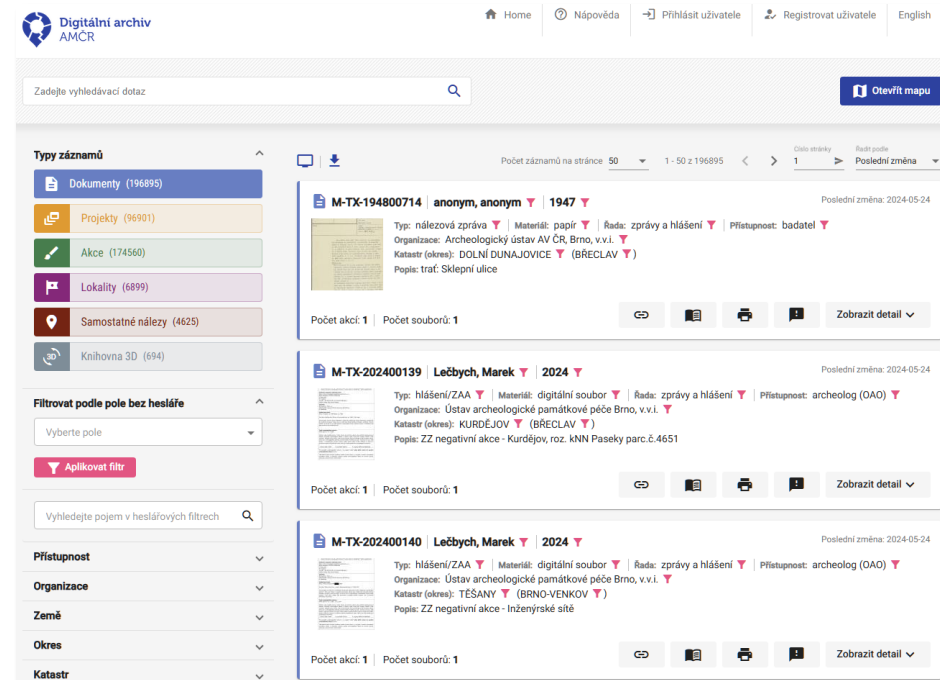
Digitální archiv AMČR

Home | Nápověda | Přihlásit uživatele | Registrovat uživatele | English

Zadejte vyhledávací dotaz

Otevřít mapu

Typy záznamů

Dokumenty (196895)
Projekty (96901)
Akce (174560)
Lokality (6899)
Samostatné nálezy (4625)
Knihovna 3D (694)

Filtrovat podle pole bez hesláře

Vyberte pole

Aplikovat filtr

Vyhledejte pojem v heslářových filtrech

Přístupnost
Organizace
Země
Okres
Katastr

Počet záznamů na stránce 50 | 1 - 50 z 196895 | Číslo stránky 1 | Řadit podle Poslední změna

M-TX-194800714 | anonym, anonym | 1947
Poslední změna: 2024-05-24
Typ: nálezová zpráva | Materiál: papír | Řada: zprávy a hlášení | Přístupnost: badatel
Organizace: Archeologický ústav AV ČR, Brno, v.v.i.
Katastr (okres): DOLNÍ DUNAJOVICE (BŘECLAV)
Popis: trať: Sklepní ulice
Počet akcí: 1 | Počet souborů: 1
Zobrazit detail

M-TX-202400139 | Lečbych, Marek | 2024
Poslední změna: 2024-05-24
Typ: hlášení/ZAA | Materiál: digitální soubor | Řada: zprávy a hlášení | Přístupnost: archeolog (OAO)
Organizace: Ústav archeologické památkové péče Brno, v.v.i.
Katastr (okres): KURDĚJOV (BŘECLAV)
Popis: ZZ negativní akce - Kurdějov, roz. kNN Paseky parc.č.4651
Počet akcí: 1 | Počet souborů: 1
Zobrazit detail

M-TX-202400140 | Lečbych, Marek | 2024
Poslední změna: 2024-05-24
Typ: hlášení/ZAA | Materiál: digitální soubor | Řada: zprávy a hlášení | Přístupnost: archeolog (OAO)
Organizace: Ústav archeologické památkové péče Brno, v.v.i.
Katastr (okres): TĚŠANY (BRNO-VENKOV)
Popis: ZZ negativní akce - Inženýrské sítě
Počet akcí: 1 | Počet souborů: 1
Zobrazit detail